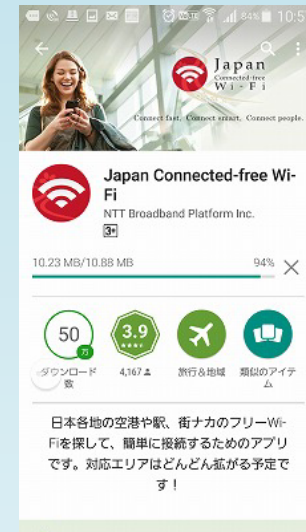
84% 10:5

Japan Connected-free Wi-Fi

Connect fast. Connect smart. Connect people.

Japan Connected-free Wi-Fi
NTT Broadband Platform Inc.
3+

10.23 MB/10.88 MB 94%

50 万
ダウンロード数

3.9
4,167

旅行＆地域

類似のアイテム

日本各地の空港や駅、街ナカのフリーWi-Fiを探して、簡単に接続するためのアプリです。対応エリアはどんどん拡がる予定です！